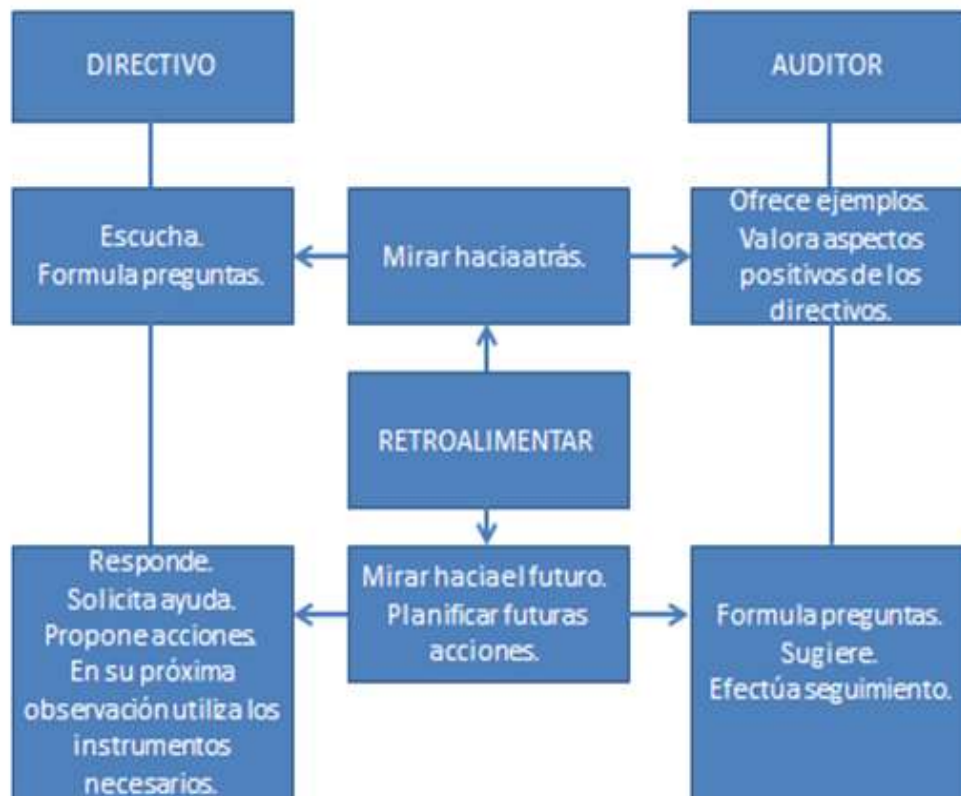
DIRECTIVO

AUDITOR

Escucha.
Formula preguntas.

Mirar hacia atrás.

Ofrece ejemplos.
Valora aspectos positivos de los directivos.

RETROALIMENTAR

Responde.
Solicita ayuda.
Propone acciones.
En su próxima observación utiliza los instrumentos necesarios.

Mirar hacia el futuro.
Planificar futuras acciones.

Formula preguntas.
Sugiere.
Efectúa seguimiento.